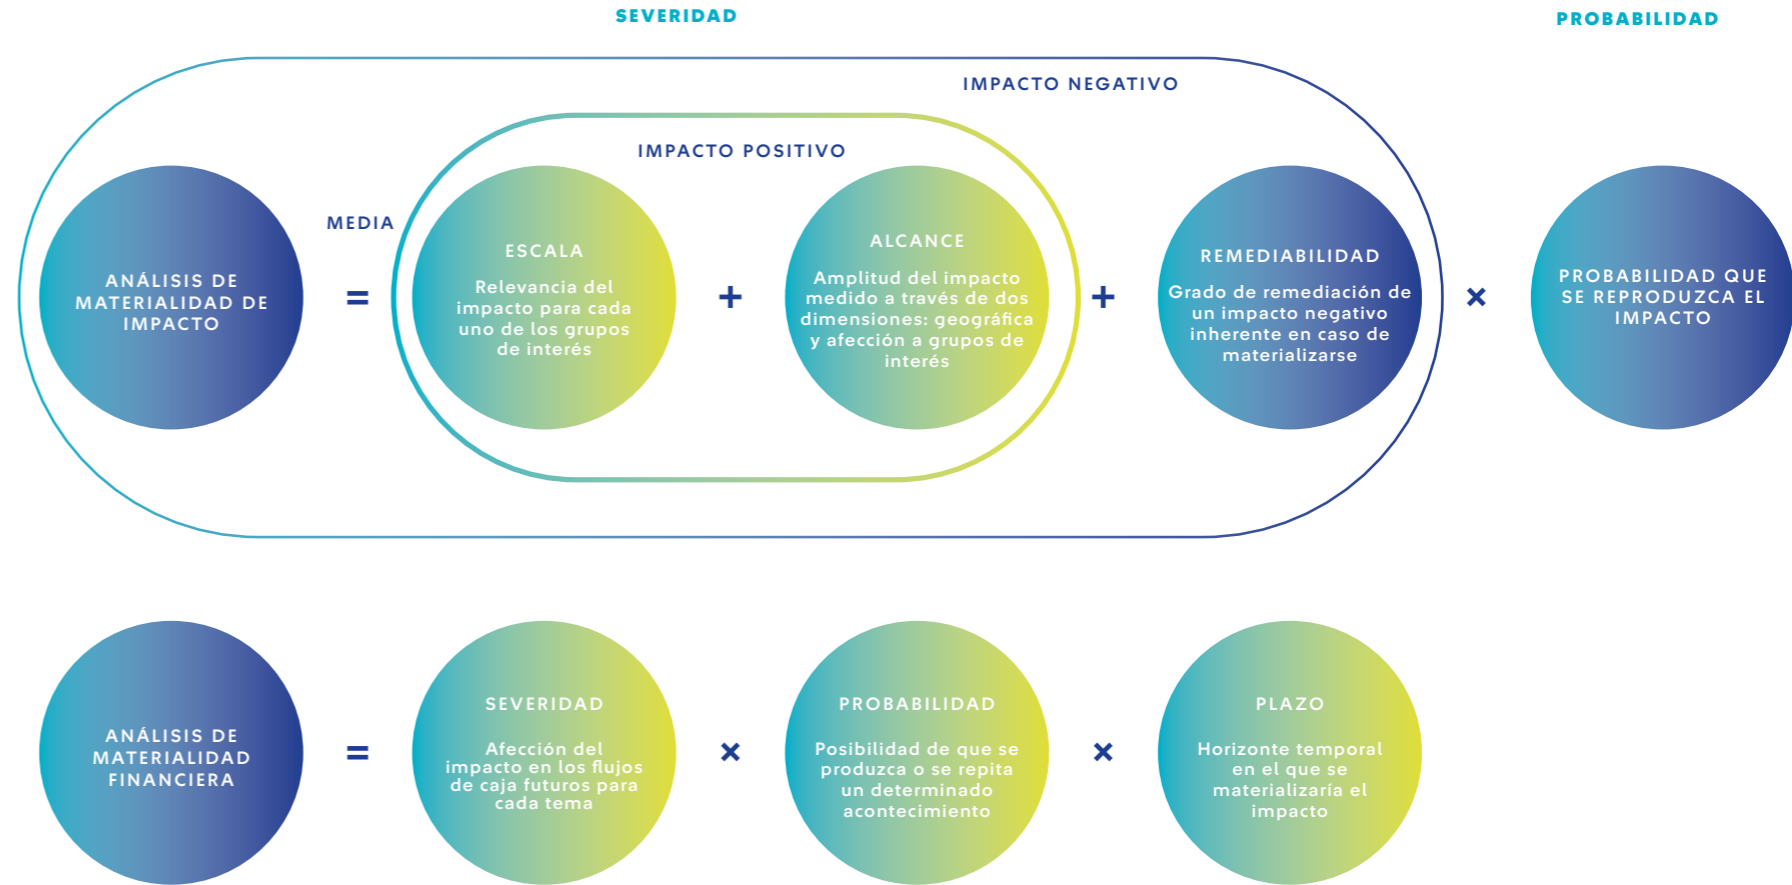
SEVERIDAD

PROBABILIDAD

IMPACTO NEGATIVO

IMPACTO POSITIVO

ANÁLISIS DE MATERIALIDAD DE IMPACTO

=

MEDIA

ESCALA

Relevancia del impacto para cada uno de los grupos de interés

+

ALCANCE

Amplitud del impacto medido a través de dos dimensiones: geográfica y afección a grupos de interés

+

REMEDIABILIDAD

Grado de remediación de un impacto negativo inherente en caso de materializarse

×

PROBABILIDAD QUE SE REPRODUZCA EL IMPACTO

ANÁLISIS DE MATERIALIDAD FINANCIERA

=

SEVERIDAD

Afección del impacto en los flujos de caja futuros para cada tema

×

PROBABILIDAD

Posibilidad de que se produzca o se repita un determinado acontecimiento

×

PLAZO

Horizonte temporal en el que se materializaría el impacto